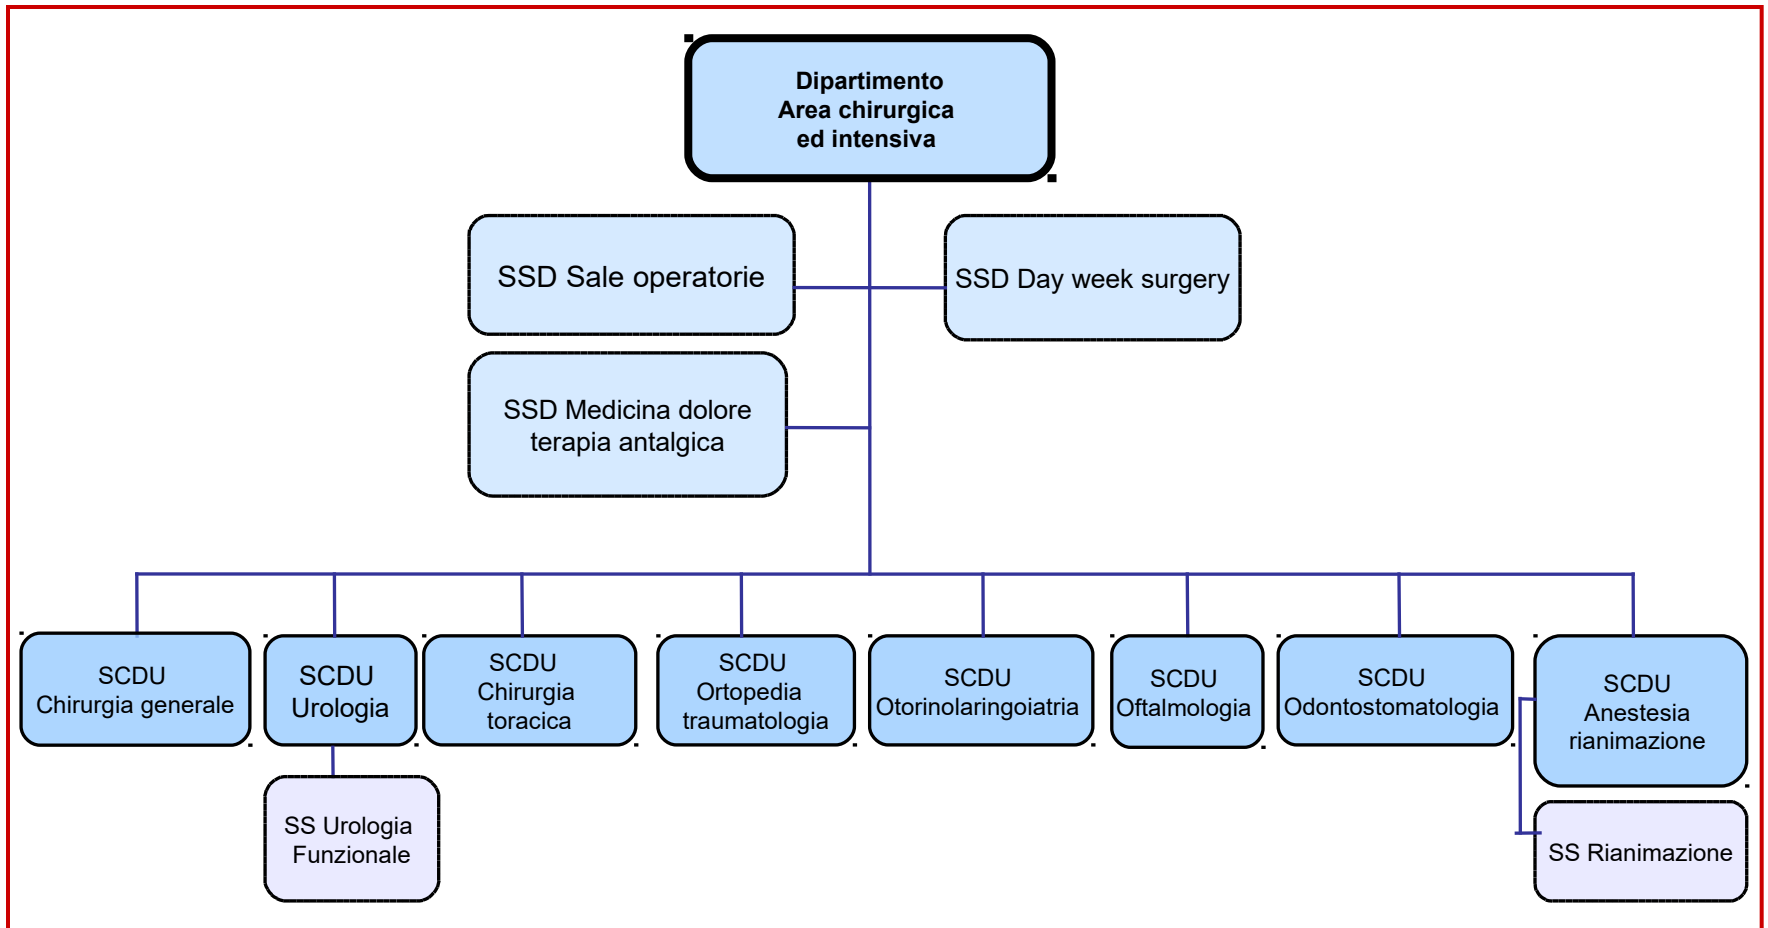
Dipartimento
Area chirurgica
ed intensiva

SSD Sale operatorie

SSD Day week surgery

SSD Medicina dolore
terapia antalgica

SCDU
Chirurgia generale

SCDU
Urologia

SS Urologia
Funzionale

SCDU
Chirurgia
toracica

SCDU
Ortopedia
traumatologia

SCDU
Otorinolaringoiatria

SCDU
Oftalmologia

SCDU
Odontostomatologia

SCDU
Anestesia
rianimazione

SS Rianimazione